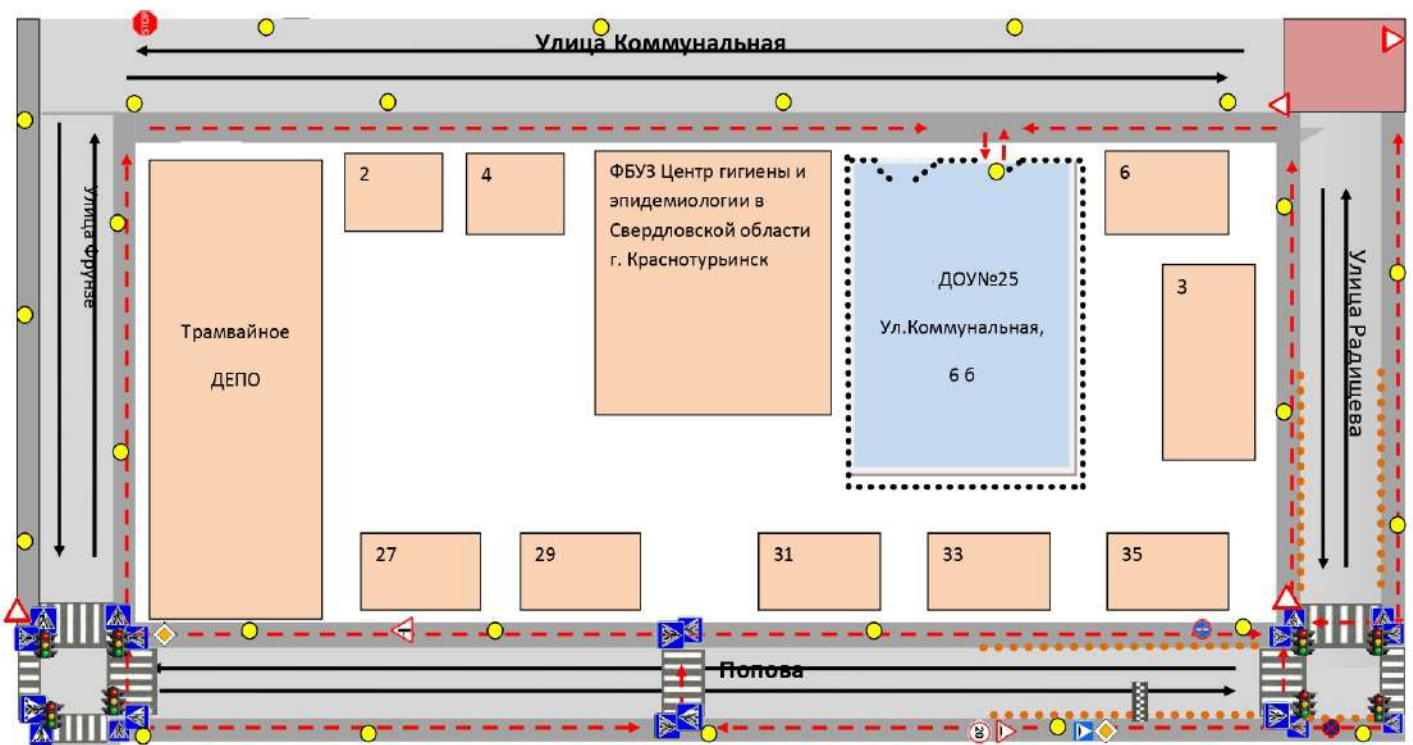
STOP

Улица Коммунальная

Улица Фрунзе

2

4

ФБУЗ Центр гигиены и эпидемиологии в Свердловской области г. Краснотурьинск

6

3

ДОУ№25

Ул.Коммунальная,

6 б

Трамвайное

ДЕПО

Улица Радищева

27

29

31

33

35

Попова

20